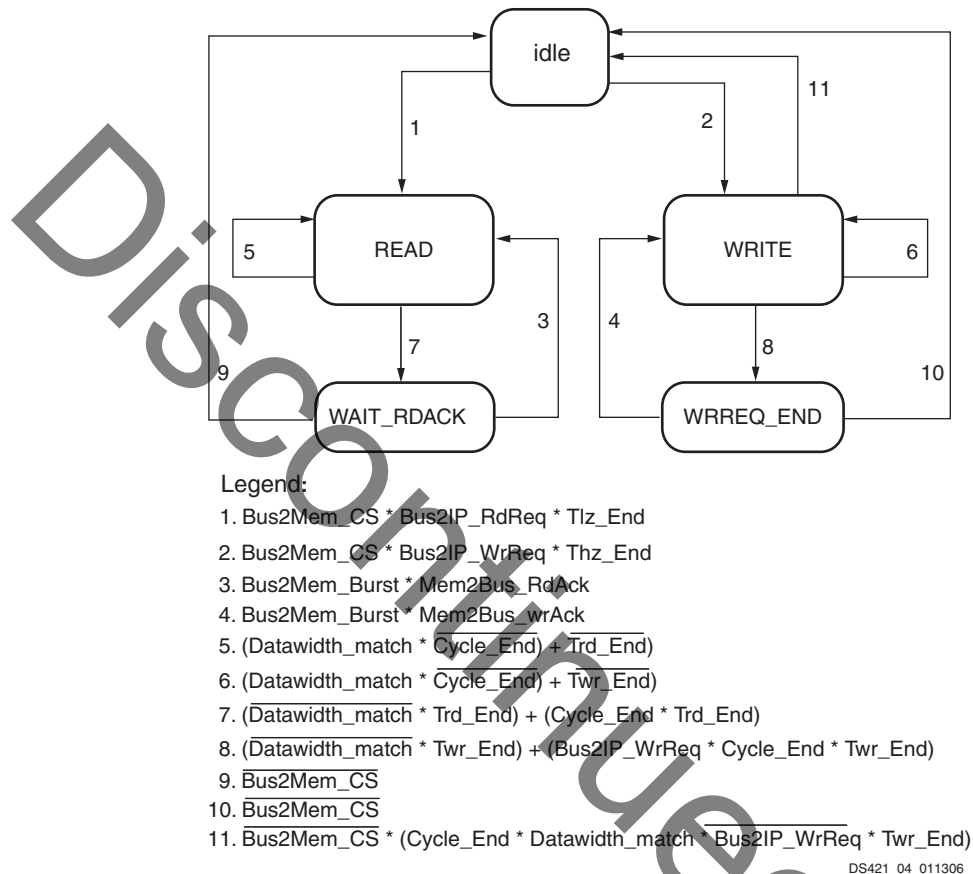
idle

1

2

11

5

READ

WRITE

6

3

4

7

8

9

10

WAIT_RDACK

WRREQ_END

Legend:

1. Bus2Mem_CS * Bus2IP_RdReq * Tlz_End
2. Bus2Mem_CS * Bus2IP_WrReq * Thz_End
3. Bus2Mem_Burst * Mem2Bus_RdAck
4. Bus2Mem_Burst * Mem2Bus_wrAck
5. (Datawidth_match * $\overline{\text{Cycle\_End}}$) + $\overline{\text{Trd\_End}}$)
6. (Datawidth_match * $\overline{\text{Cycle\_End}}$) + $\overline{\text{Twr\_End}}$)
7. ($\overline{\text{Datawidth\_match}}$ * Trd_End) + (Cycle_End * Trd_End)
8. ($\overline{\text{Datawidth\_match}}$ * Twr_End) + (Bus2IP_WrReq * Cycle_End * Twr_End)
9. $\overline{\text{Bus2Mem\_CS}}$
10. $\overline{\text{Bus2Mem\_CS}}$
11. $\overline{\text{Bus2Mem\_CS}}$ * (Cycle_End * Datawidth_match * $\overline{\text{Bus2IP\_WrReq}}$ * Twr_End)

DS421 04 011306

Discontinued